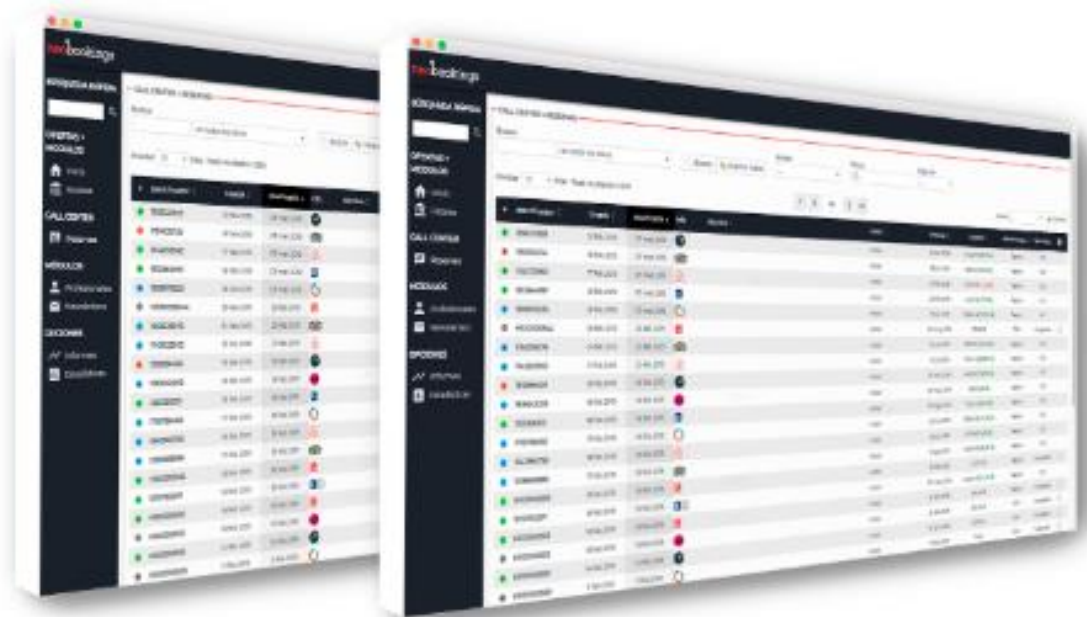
bookings

BÚSQUEDA RÁPIDA

OFERTAS / MODULOS

CALL CENTER

Reservas

MODULOS

Profesionales

OPCIONES

Informes

Estadísticas

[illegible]

bookings

BÚSQUEDA RÁPIDA

OFERTAS / MODULOS

CALL CENTER

Reservas

MODULOS

Profesionales

OPCIONES

Informes

Estadísticas

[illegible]